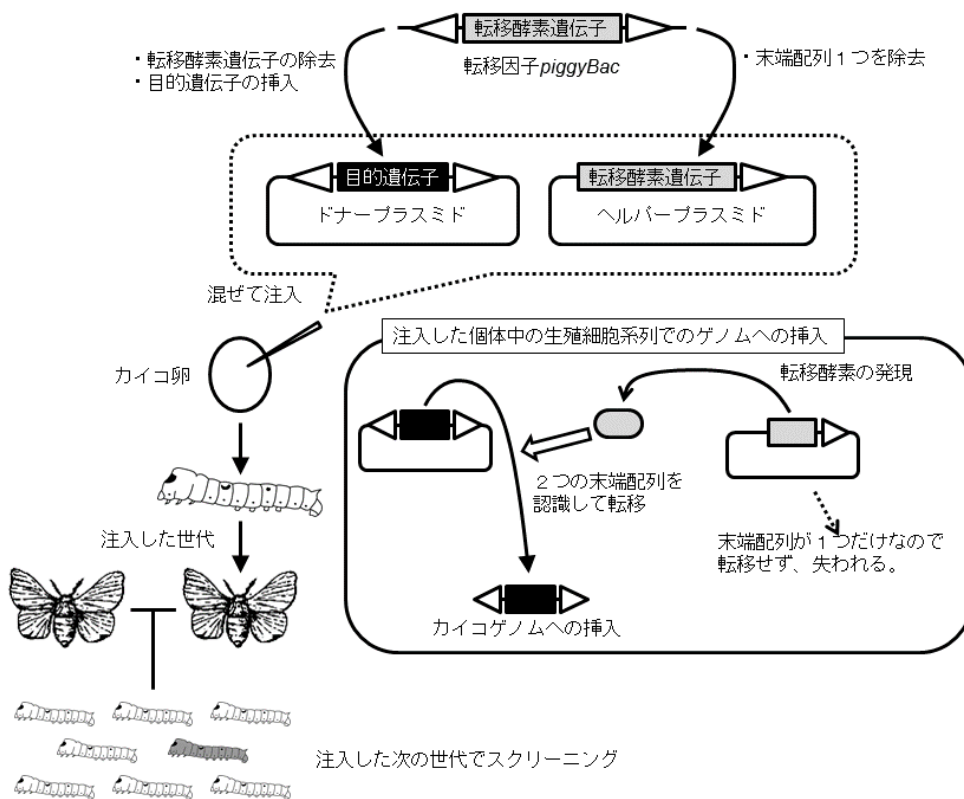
転移酵素遺伝子

・転移酵素遺伝子の除去
・目的遺伝子の挿入

転移因子*piggyBac*

・末端配列１つを除去

目的遺伝子

ドナープラスミド

転移酵素遺伝子

ヘルパープラスミド

混ぜて注入

カイコ卵

注入した個体中の生殖細胞系列でのゲノムへの挿入

転移酵素の発現

２つの末端配列を認識して転移

末端配列が１つだけなので転移せず、失われる。

カイコゲノムへの挿入

注入した世代

注入した次の世代でスクリーニング